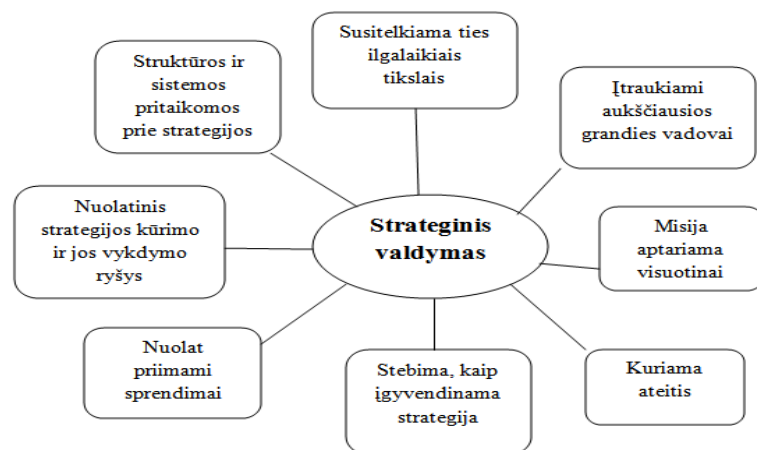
Susitelkiama ties ilgalaikiais tikslais

Struktūros ir sistemos pritaikomos prie strategijos

Įtraukiami aukščiausios grandies vadovai

Strateginis valdymas

Nuolatinis strategijos kūrimo ir jos vykdymo ryšys

Misija aptariama visuotinai

Nuolat priimami sprendimai

Stebima, kaip įgyvendinama strategija

Kuriama ateitis